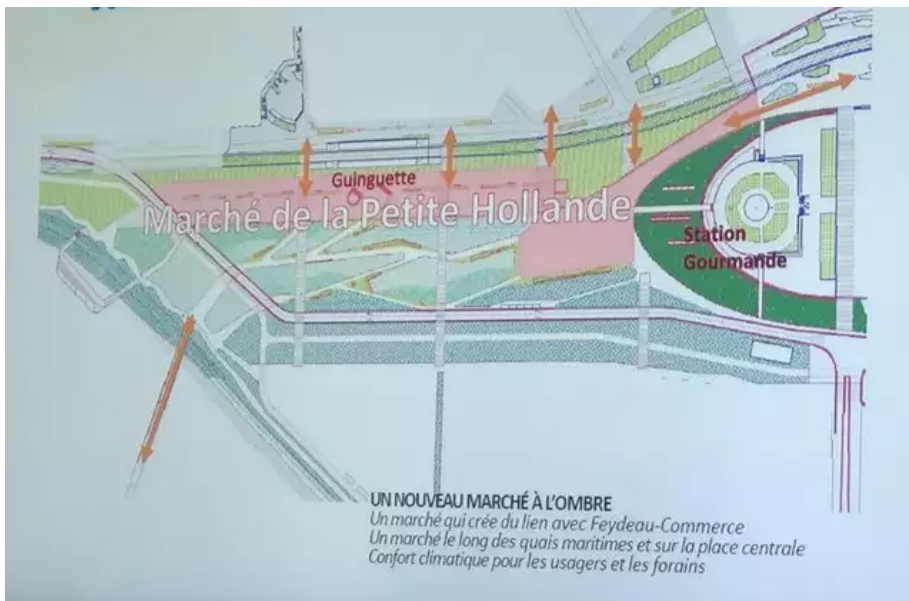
Guinguette

Marché de la Petite Hollande

Station Gourmande

UN NOUVEAU MARCHÉ À L'OMBRE
Un marché qui crée du lien avec Feydeau-Commerce
Un marché le long des quais maritimes et sur la place centrale
Confort climatique pour les usagers et les forains